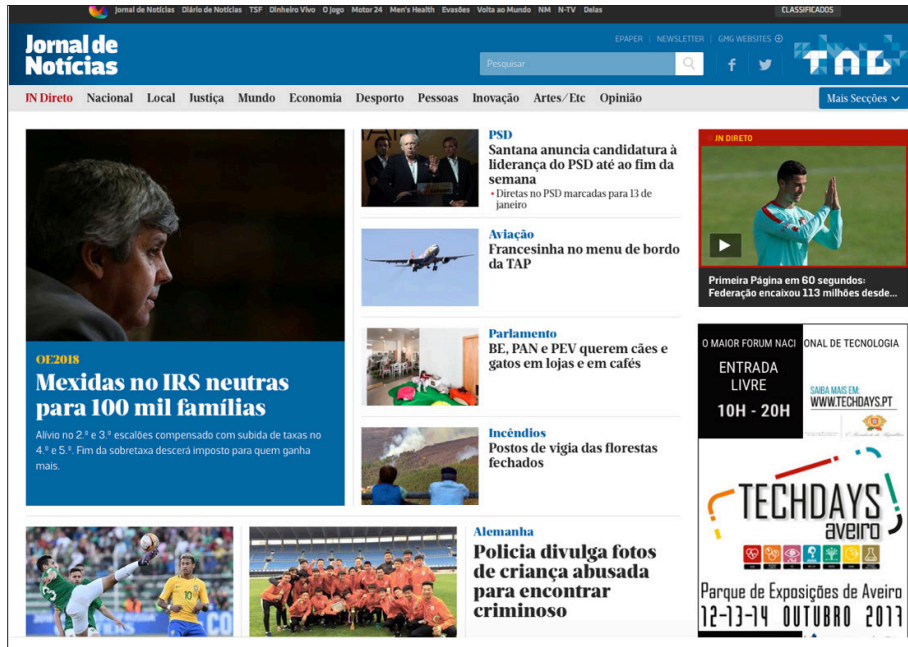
Jornal de Notícias Diário de Notícias TSF Dinheiro Vivo O Jogo Motor 24 Men's Health Evasões Volta ao Mundo NM N-TV Delas CLASSIFICADOS

Jornal de Notícias

EPAPER | NEWSLETTER | GMG WEBSITES

Pesquisar

TAB

JN Direto Nacional Local Justiça Mundo Economia Desporto Pessoas Inovação Artes/Etc Opinião Mais Secções

OE2018
Mexidas no IRS neutras para 100 mil famílias
Alívio no 2.º e 3.º escalões compensado com subida de taxas no 4.º e 5.º. Fim da sobretaxa descerá imposto para quem ganha mais.

PSD
Santana anuncia candidatura à liderança do PSD até ao fim da semana
• Diretas no PSD marcadas para 13 de janeiro

Aviação
Francesinha no menu de bordo da TAP

Parlamento
BE, PAN e PEV querem cães e gatos em lojas e em cafés

Incêndios
Postos de vigia das florestas fechados

JN DIRETO
Primeira Página em 60 segundos: Federação encaixou 113 milhões desde...

O MAIOR FORUM NACI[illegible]ONAL DE TECNOLOGIA
ENTRADA LIVRE
10H - 20H
SAIBA MAIS EM: WWW.TECHDAYS.PT
TECHDAYS aveiro
Parque de Exposições de Aveiro
12-13-14 OUTUBRO 2017

Alemanha
Polícia divulga fotos de criança abusada para encontrar criminoso